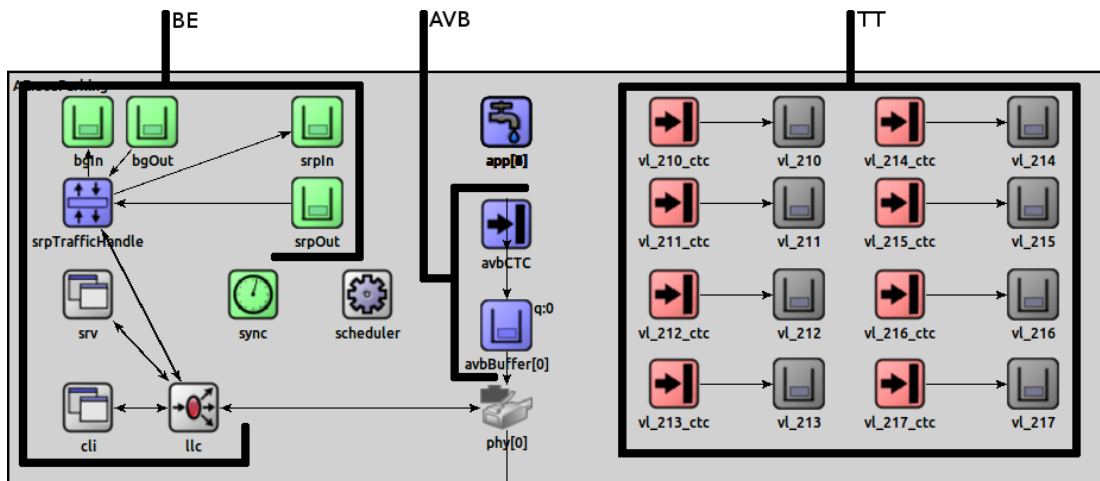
BE
AVB
TT
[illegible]
bgIn
bgOut
srpIn
srpTrafficHandle
srpOut
app[0]
avbCTC
avbBuffer[0]
q:0
srv
sync
scheduler
cli
llc
phy[0]
vl_210_ctc
vl_210
vl_214_ctc
vl_214
vl_211_ctc
vl_211
vl_215_ctc
vl_215
vl_212_ctc
vl_212
vl_216_ctc
vl_216
vl_213_ctc
vl_213
vl_217_ctc
vl_217